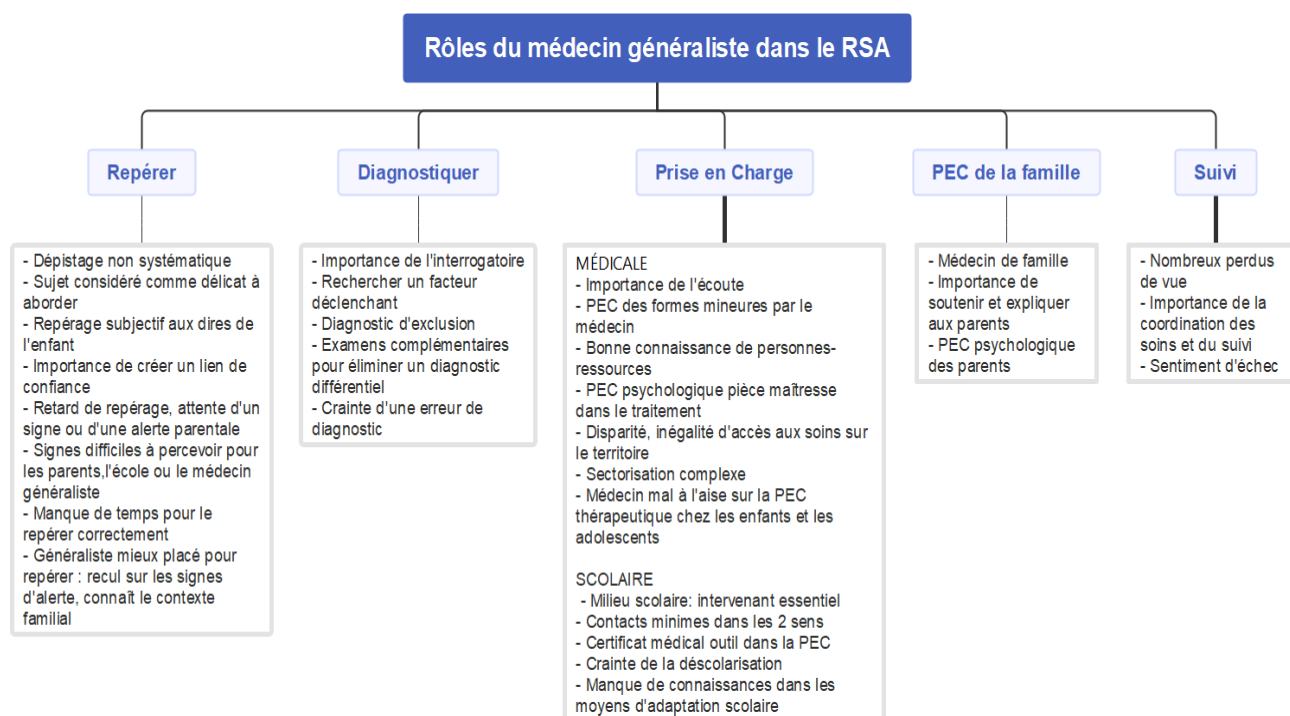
Rôles du médecin généraliste dans le RSA

Repérer

- Dépistage non systématique
- Sujet considéré comme délicat à aborder
- Repérage subjectif aux dires de l'enfant
- Importance de créer un lien de confiance
- Retard de repérage, attente d'un signe ou d'une alerte parentale
- Signes difficiles à percevoir pour les parents,l'école ou le médecin généraliste
- Manque de temps pour le repérer correctement
- Généraliste mieux placé pour repérer : recul sur les signes d'alerte, connaît le contexte familial

Diagnostiquer

- Importance de l'interrogatoire
- Rechercher un facteur déclenchant
- Diagnostic d'exclusion
- Examens complémentaires pour éliminer un diagnostic différentiel
- Crainte d'une erreur de diagnostic

Prise en Charge

MÉDICALE
- Importance de l'écoute
- PEC des formes mineures par le médecin
- Bonne connaissance de personnes-ressources
- PEC psychologique pièce maîtresse dans le traitement
- Disparité, inégalité d'accès aux soins sur le territoire
- Sectorisation complexe
- Médecin mal à l'aise sur la PEC thérapeutique chez les enfants et les adolescents

SCOLAIRE
- Milieu scolaire: intervenant essentiel
- Contacts minimes dans les 2 sens
- Certificat médical outil dans la PEC
- Crainte de la déscolarisation
- Manque de connaissances dans les moyens d'adaptation scolaire

PEC de la famille

- Médecin de famille
- Importance de soutenir et expliquer aux parents
- PEC psychologique des parents

Suivi

- Nombreux perdus de vue
- Importance de la coordination des soins et du suivi
- Sentiment d'échec